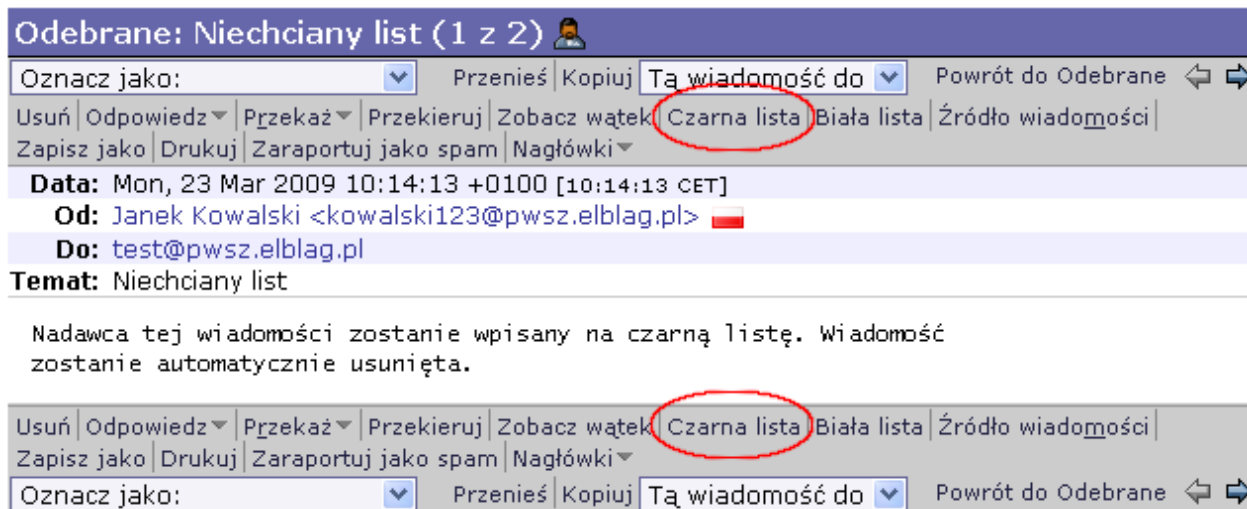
Odebrane: Niechciany list (1 z 2)

Oznacz jako: Przenieś | Kopiuj | Tą wiadomość do Powrót do Odebrane

Usuń | Odpowiedz | Przekaż | Przekieruj | Zobacz wątek | Czarna lista | Biała lista | Źródło wiadomości | Zapisz jako | Drukuj | Zaraportuj jako spam | Nagłówki

Data: Mon, 23 Mar 2009 10:14:13 +0100 [10:14:13 CET]
Od: Janek Kowalski <kowalski123@pwsz.elblag.pl>
Do: test@pwsz.elblag.pl
Temat: Niechciany list

Nadawca tej wiadomości zostanie wpisany na czarną listę. Wiadomość zostanie automatycznie usunięta.

Usuń | Odpowiedz | Przekaż | Przekieruj | Zobacz wątek | Czarna lista | Biała lista | Źródło wiadomości | Zapisz jako | Drukuj | Zaraportuj jako spam | Nagłówki

Oznacz jako: Przenieś | Kopiuj | Tą wiadomość do Powrót do Odebrane